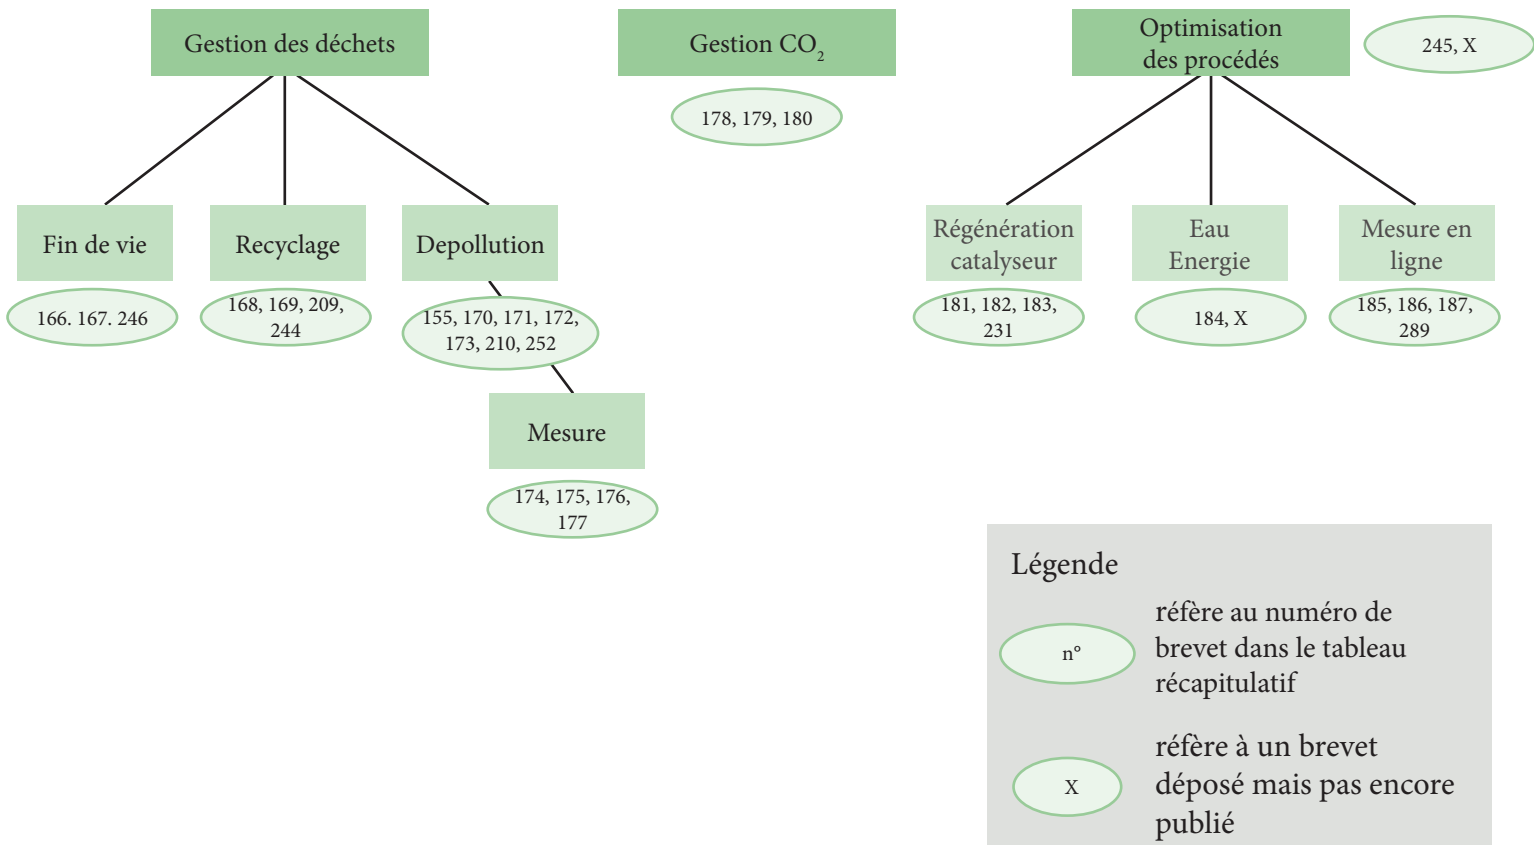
Gestion des déchets

Fin de vie
166. 167. 246

Recyclage
168, 169, 209, 244

Depollution
155, 170, 171, 172, 173, 210, 252

Mesure
174, 175, 176, 177

Gestion $CO_2$
178, 179, 180

Optimisation des procédés
245, X

Régénération catalyseur
181, 182, 183, 231

Eau Energie
184, X

Mesure en ligne
185, 186, 187, 289

Légende

n° réfère au numéro de brevet dans le tableau récapitulatif

X réfère à un brevet déposé mais pas encore publié